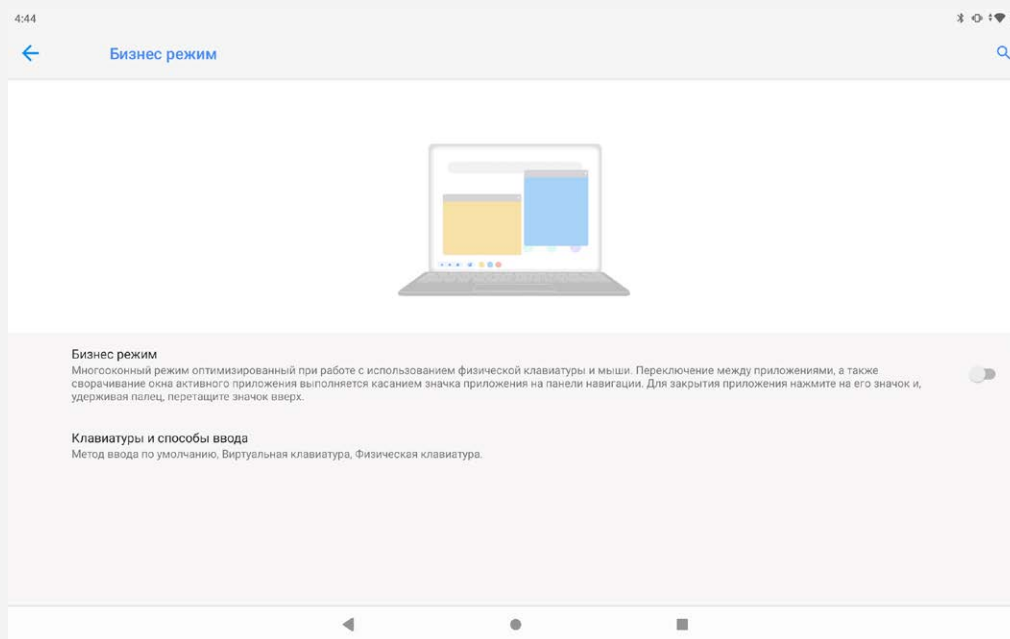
4:44

Бизнес режим

Бизнес режим
Многооконный режим оптимизированный при работе с использованием физической клавиатуры и мыши. Переключение между приложениями, а также сворачивание окна активного приложения выполняется касанием значка приложения на панели навигации. Для закрытия приложения нажмите на его значок и, удерживая палец, перетащите значок вверх.

Клавиатуры и способы ввода
Метод ввода по умолчанию, Виртуальная клавиатура, Физическая клавиатура.